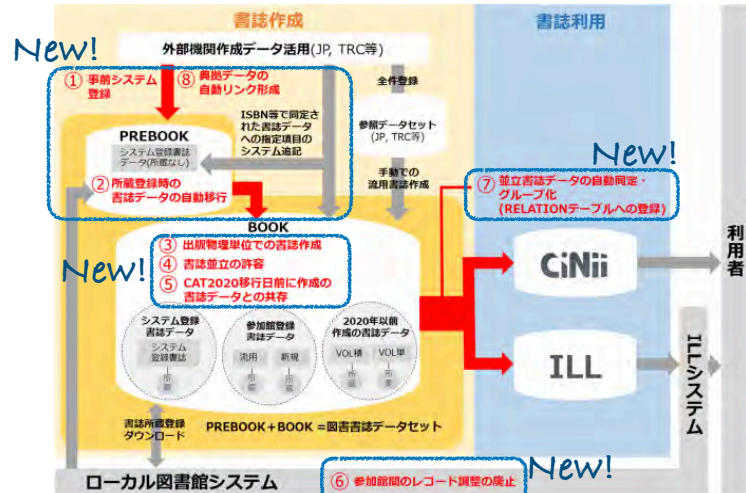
書誌作成

書誌利用

New!

外部機関作成データ活用(JP, TRC等)

① 事前システム登録

⑧ 典拠データの自動リンク形成

全件登録

ISBN等で同定された書誌データへの指定項目のシステム追記

参照データセット(JP, TRC等)

PREBOOK

システム登録書誌データ(所蔵なし)

② 所蔵登録時の書誌データの自動移行

手動での流用書誌作成

New!

⑦ 並立書誌データの自動同定・グループ化(RELATIONテーブルへの登録)

BOOK

New!

③ 出版物理単位での書誌作成

④ 書誌並立の許容

⑤ CAT2020移行日前に作成の書誌データとの共存

CiNii

利用者

システム登録書誌データ

システム登録書誌

所蔵

参加館登録書誌データ

流用

新規

所蔵

所蔵

2020年以前作成の書誌データ

VOL積

VOL単

所蔵

所蔵

ILL

ILLシステム

書誌所蔵登録ダウンロード

PREBOOK＋BOOK＝図書書誌データセット

ローカル図書館システム

⑥ 参加館間のレコード調整の廃止

New!